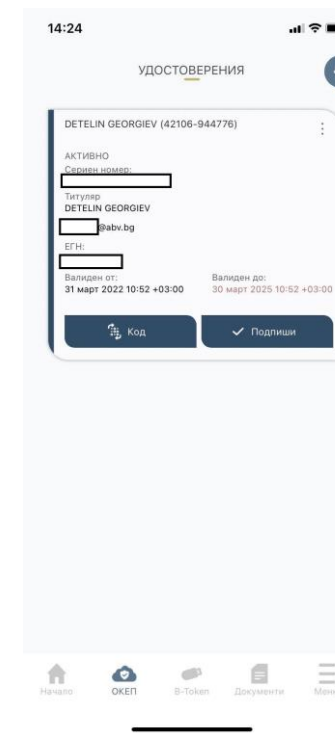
14:24

УДОСТОВЕРЕНИЯ

DETELIN GEORGIEV (42106-944776)

АКТИВНО
Сериен номер:

Титуляр
DETELIN GEORGIEV

@abv.bg

ЕГН:

Валиден от:
31 март 2022 10:52 +03:00

Валиден до:
30 март 2025 10:52 +03:00

Код

Подпиши

Начало

ОКЕП

B-Token

Документи

Мен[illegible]